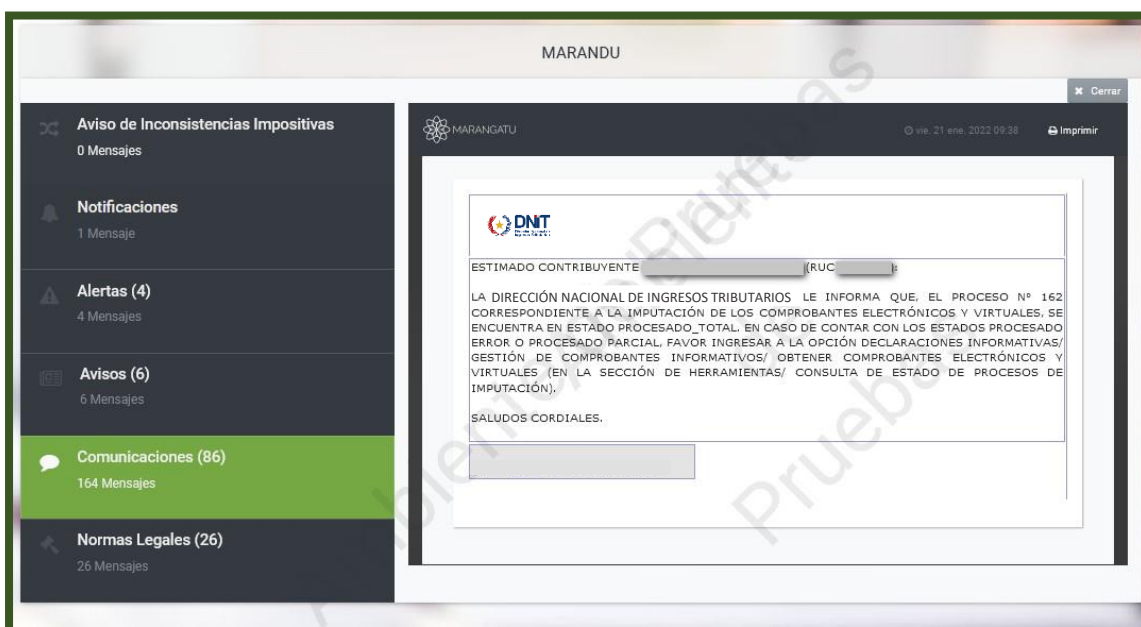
MARANDU

✖ Cerrar

Aviso de Inconsistencias Impositivas
0 Mensajes

Notificaciones
1 Mensaje

Alertas (4)
4 Mensajes

Avisos (6)
6 Mensajes

Comunicaciones (86)
164 Mensajes

Normas Legales (26)
26 Mensajes

MARANGATU

vie. 21 ene. 2022 09:38

Imprimir

DNIT

ESTIMADO CONTRIBUYENTE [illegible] (RUC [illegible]):

LA DIRECCIÓN NACIONAL DE INGRESOS TRIBUTARIOS LE INFORMA QUE, EL PROCESO Nº 162 CORRESPONDIENTE A LA IMPUTACIÓN DE LOS COMPROBANTES ELECTRÓNICOS Y VIRTUALES, SE ENCUENTRA EN ESTADO PROCESADO_TOTAL. EN CASO DE CONTAR CON LOS ESTADOS PROCESADO ERROR O PROCESADO PARCIAL, FAVOR INGRESAR A LA OPCIÓN DECLARACIONES INFORMATIVAS/ GESTIÓN DE COMPROBANTES INFORMATIVOS/ OBTENER COMPROBANTES ELECTRÓNICOS Y VIRTUALES (EN LA SECCIÓN DE HERRAMIENTAS/ CONSULTA DE ESTADO DE PROCESOS DE IMPUTACIÓN).

SALUDOS CORDIALES.

Prueba